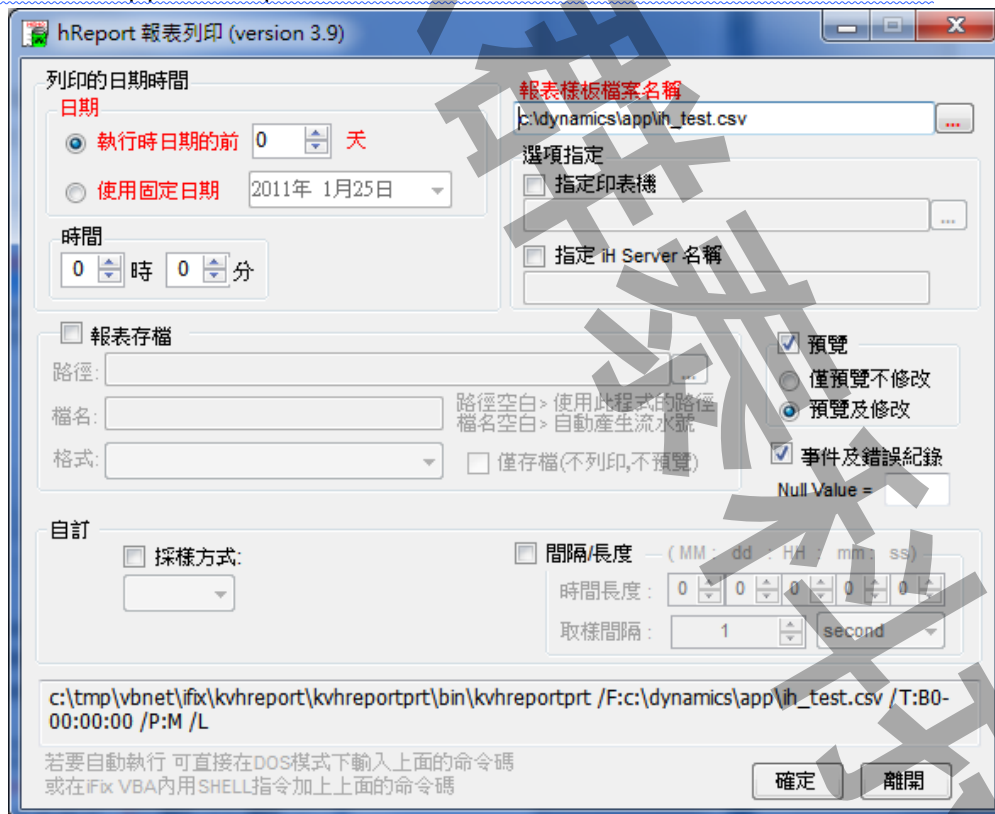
hReport 報表列印 (version 3.9)

列印的日期時間

日期

執行時日期的前 0 天

使用固定日期 2011年 1月25日

時間

0 時 0 分

報表樣板檔案名稱

c:\dynamics\app\ih_test.csv ...

選項指定

指定印表機

...

指定 iH Server 名稱

報表存檔

路徑:

...

檔名:

路徑空白> 使用此程式的路徑
檔名空白> 自動產生流水號

格式:

僅存檔(不列印,不預覽)

預覽

僅預覽不修改

預覽及修改

事件及錯誤紀錄

Null Value =

自訂

採樣方式:

間隔/長度 ( MM : dd : HH : mm : ss)

時間長度: 0 0 0 0 0

取樣間隔: 1 second

c:\tmp\vbnet\ifix\kvhreport\kvhreportprt\bin\kvhreportprt /F:c:\dynamics\app\ih_test.csv /T:B0-00:00:00 /P:M /L

若要自動執行 可直接在DOS模式下輸入上面的命令碼
或在iFix VBA內用SHELL指令加上上面的命令碼

確定

離開